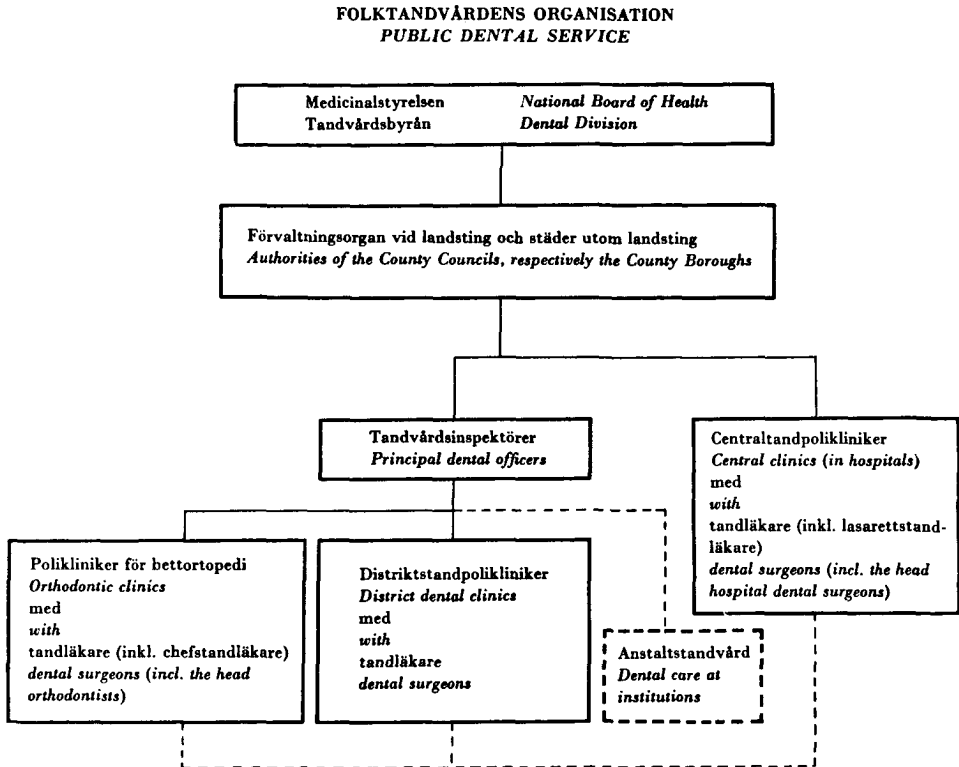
FOLKTANDVÅRDENS ORGANISATION
*PUBLIC DENTAL SERVICE*

Medicinalstyrelsen
Tandvårdsbyrån

*National Board of Health*
*Dental Division*

Förvaltningsorgan vid landsting och städer utom landsting
*Authorities of the County Councils, respectively the County Boroughs*

Tandvårdsinspektörer
*Principal dental officers*

Centraltandpolikliniker
*Central clinics (in hospitals)*
med
*with*
tandläkare (inkl. lasarettstandläkare)
*dental surgeons (incl. the head hospital dental surgeons)*

Polikliniker för bettortopedi
*Orthodontic clinics*
med
*with*
tandläkare (inkl. chefstandläkare)
*dental surgeons (incl. the head orthodontists)*

Distriktstandpolikliniker
*District dental clinics*
med
*with*
tandläkare
*dental surgeons*

Anstaltstandvård
*Dental care at institutions*